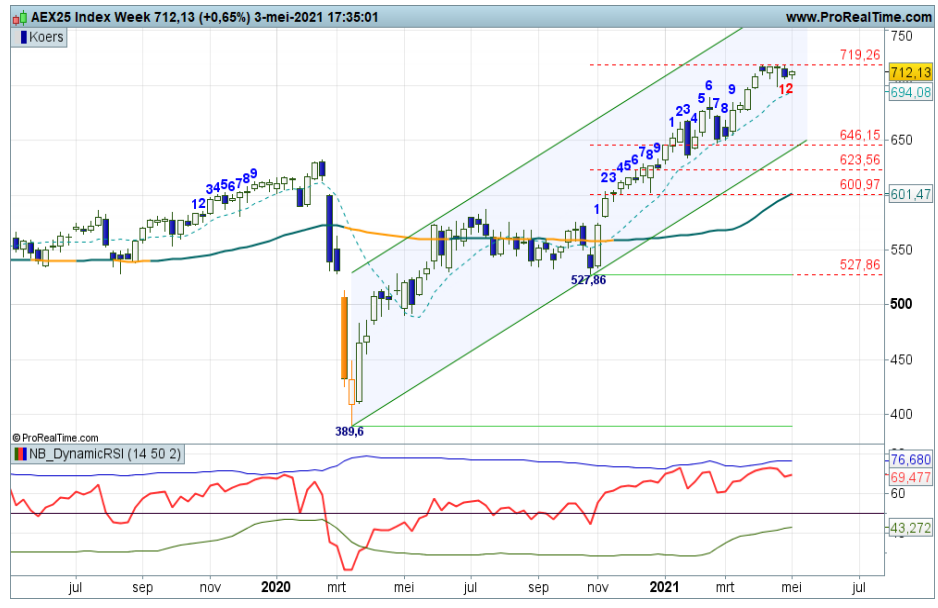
AEX25 Index Week 712,13 (+0,65%) 3-mei-2021 17:35:01
www.ProRealTime.com

Koers

750
719,26
712,13
694,08
650
646,15
623,56
600,97
601,47
550
527,86
500
450
400

1 2 3 4 5 6 7 8 9
1 2 3 4 5 6 7 8 9
1 2 3 4 5 6 7 8 9
12
527,86
389,6

© ProRealTime.com

NB_DynamicRSI (14 50 2)
76,680
69,477
60
43,272

jul
sep
nov
2020
mrt
mei
jul
sep
nov
2021
mrt
mei
jul